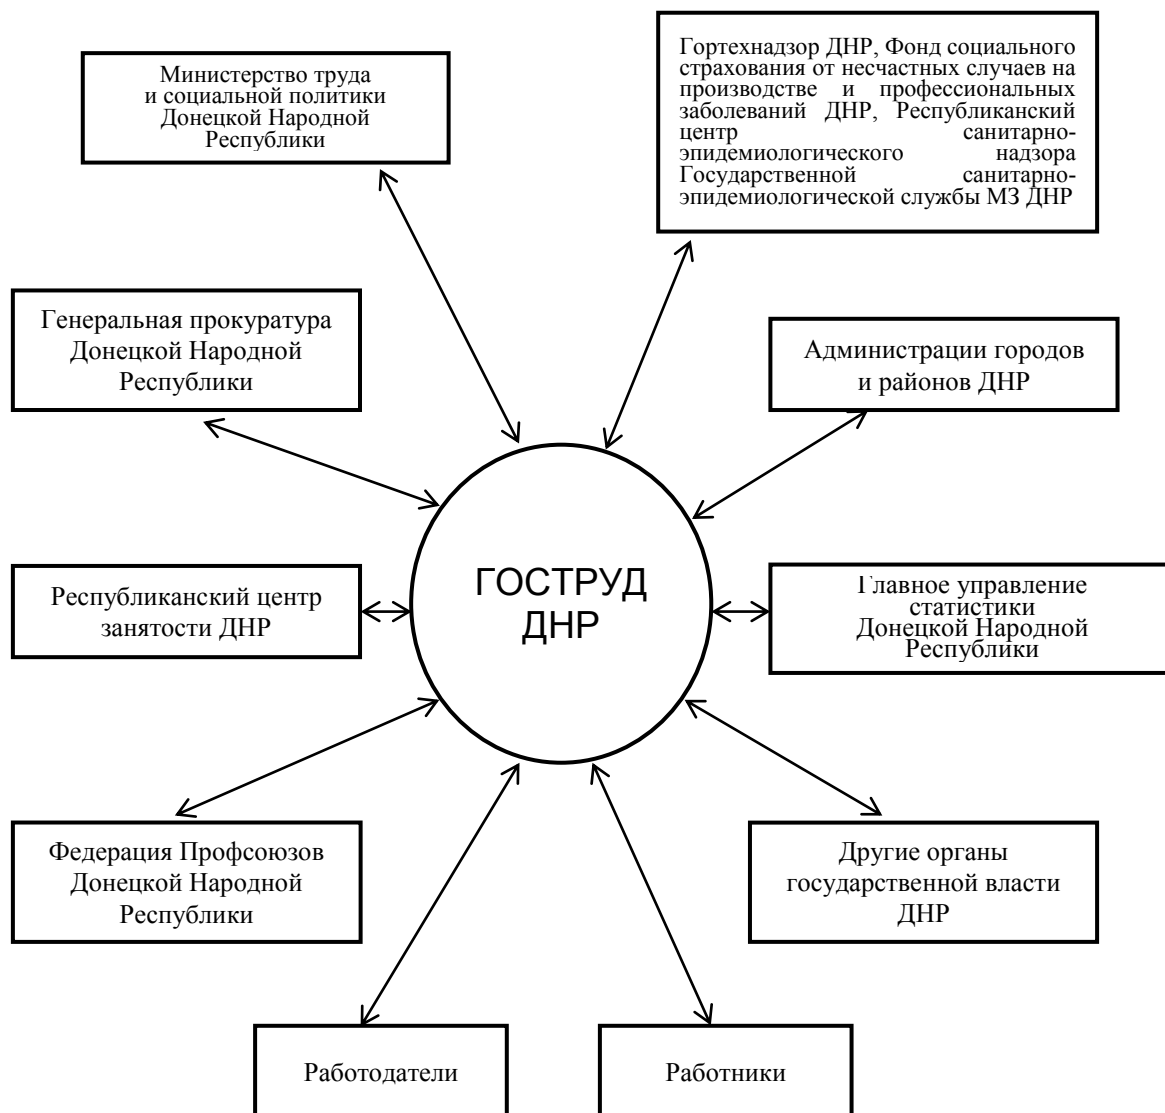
Министерство труда и социальной политики Донецкой Народной Республики

Гортехнадзор ДНР, Фонд социального страхования от несчастных случаев на производстве и профессиональных заболеваний ДНР, Республиканский центр санитарно-эпидемиологического надзора Государственной санитарно-эпидемиологической службы МЗ ДНР

Генеральная прокуратура Донецкой Народной Республики

Администрации городов и районов ДНР

ГОСТРУД ДНР

Республиканский центр занятости ДНР

Главное управление статистики Донецкой Народной Республики

Федерация Профсоюзов Донецкой Народной Республики

Другие органы государственной власти ДНР

Работодатели

Работники